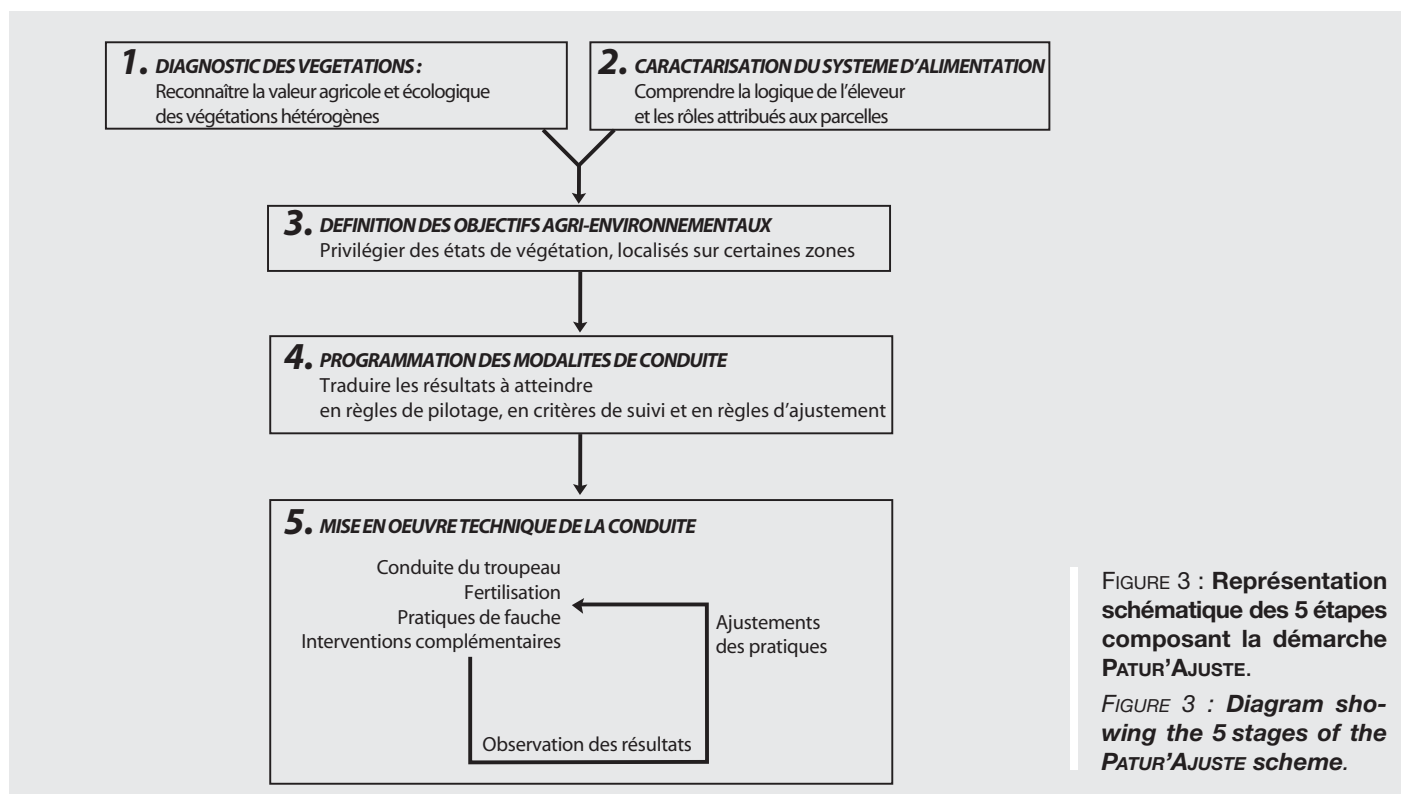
1. DIAGNOSTIC DES VEGETATIONS :
Reconnaître la valeur agricole et écologique des végétations hétérogènes

2. CARACTARISATION DU SYSTEME D'ALIMENTATION
Comprendre la logique de l'éleveur et les rôles attribués aux parcelles

3. DEFINITION DES OBJECTIFS AGRI-ENVIRONNEMENTAUX
Privilégier des états de végétation, localisés sur certaines zones

4. PROGRAMMATION DES MODALITES DE CONDUITE
Traduire les résultats à atteindre en règles de pilotage, en critères de suivi et en règles d'ajustement

5. MISE EN OEUVRE TECHNIQUE DE LA CONDUITE

Conduite du troupeau
Fertilisation
Pratiques de fauche
Interventions complémentaires

Ajustements des pratiques

Observation des résultats

FIGURE 3 : Représentation schématique des 5 étapes composant la démarche PATUR'AJUSTE.

FIGURE 3 : Diagram showing the 5 stages of the PATUR'AJUSTE scheme.